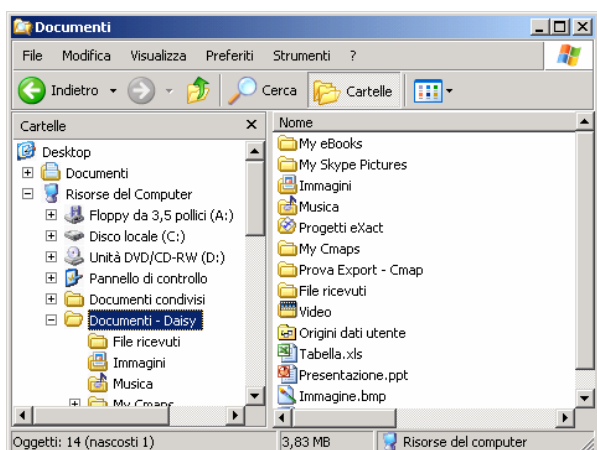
Documenti

File Modifica Visualizza Preferiti Strumenti ?

Indietro Cerca Cartelle

Cartelle ×

Desktop
Documenti
Risorse del Computer
Floppy da 3,5 pollici (A:)
Disco locale (C:)
Unità DVD/CD-RW (D:)
Pannello di controllo
Documenti condivisi
Documenti - Daisy
File ricevuti
Immagini
Musica
My Cmaps

Nome
My eBooks
My Skype Pictures
Immagini
Musica
Progetti eXact
My Cmaps
Prova Export - Cmap
File ricevuti
Video
Origini dati utente
Tabella.xls
Presentazione.ppt
Immagine.bmp

Oggetti: 14 (nascosti 1) 3,83 MB Risorse del computer